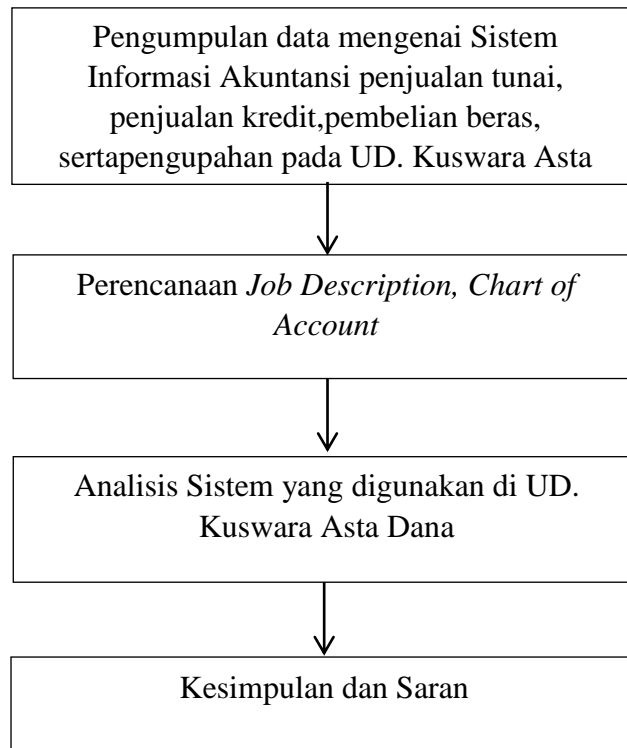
Pengumpulan data mengenai Sistem Informasi Akuntansi penjualan tunai, penjualan kredit,pembelian beras, sertapengupahan pada UD. Kuswara Asta

Perencanaan *Job Description, Chart of Account*

Analisis Sistem yang digunakan di UD. Kuswara Asta Dana

Kesimpulan dan Saran